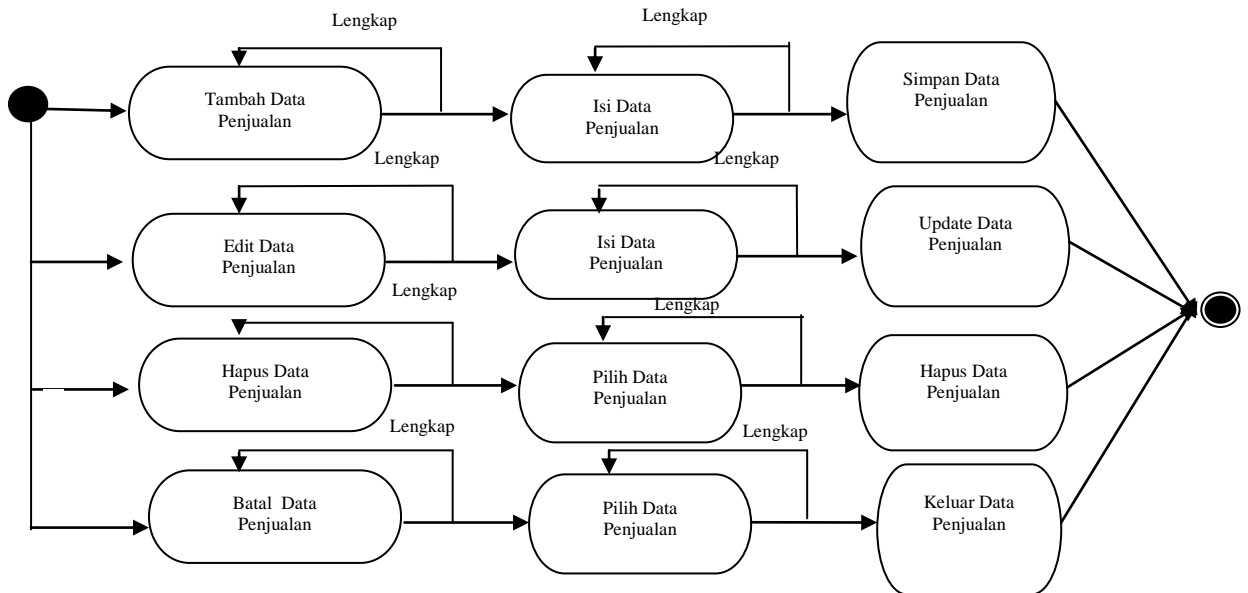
Lengkap

Lengkap

Tambah Data Penjualan

Isi Data Penjualan

Simpan Data Penjualan

Lengkap

Lengkap

Edit Data Penjualan

Isi Data Penjualan

Update Data Penjualan

Lengkap

Lengkap

Hapus Data Penjualan

Pilih Data Penjualan

Hapus Data Penjualan

Lengkap

Lengkap

Batal Data Penjualan

Pilih Data Penjualan

Keluar Data Penjualan